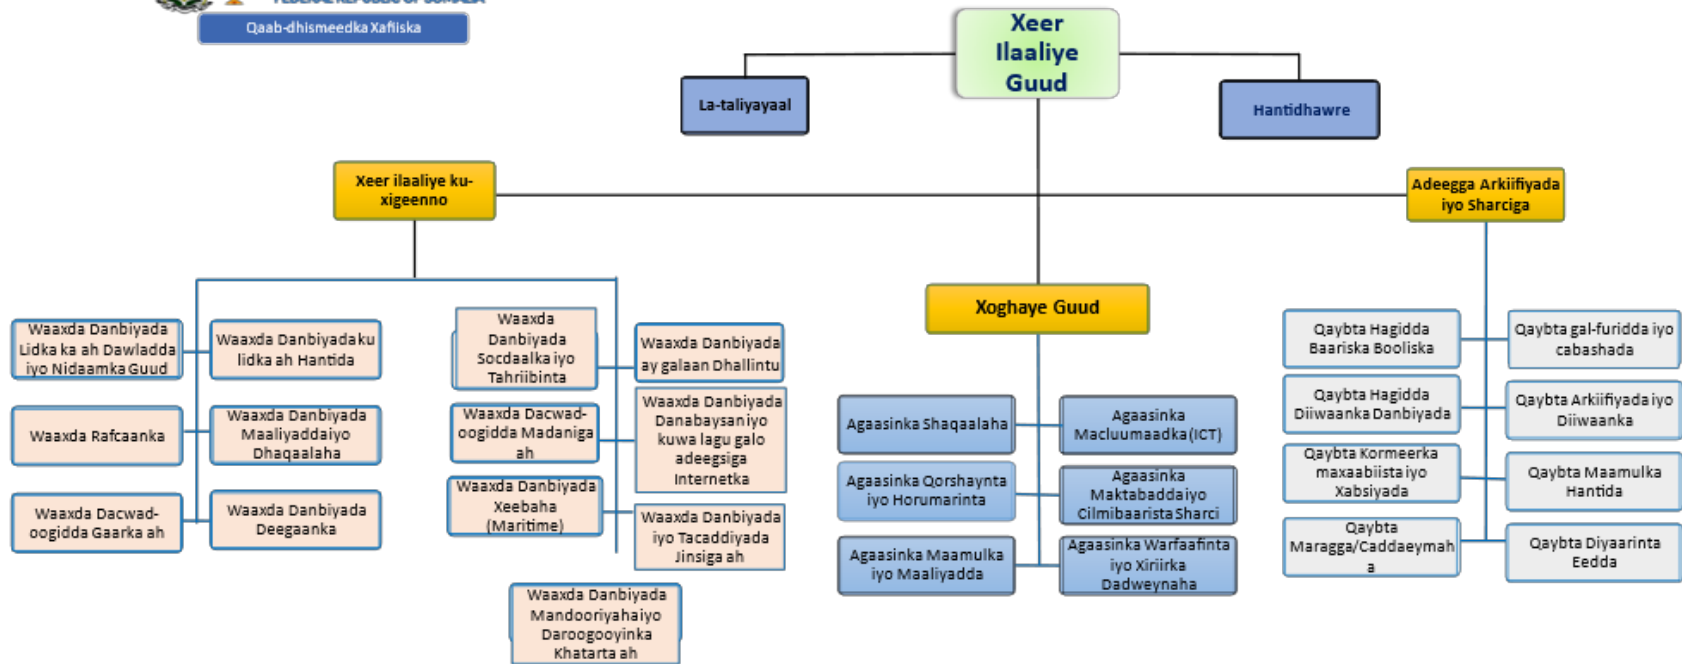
Qaab-dhismeedka Xafiiska

Xeer Ilaaliye Guud

La-taliyayaal

Hantidhawre

Xeer ilaaliye ku-xigeenno

Adeegga Arkiifiyada iyo Sharciga

Xoghaye Guud

Waaxda Danbiyada Lidka ka ah Dawladda iyo Nidaamka Guud

Waaxda Danbiyada ku lidka ah Hantida

Waaxda Danbiyada Socdaalka iyo Tahriibinta

Waaxda Danbiyada ay galaan Dhallintu

Waaxda Rafcaanka

Waaxda Danbiyada Maaliyaddaiyo Dhaqaalaha

Waaxda Dacwad-oogidda Madaniga ah

Waaxda Danbiyada Danabaysaniyo kuwa lagu galo adeegsiga Internetka

Waaxda Dacwad-oogidda Gaarka ah

Waaxda Danbiyada Deegaanka

Waaxda Danbiyada Xeebaha (Maritime)

Waaxda Danbiyada iyo Tacaddiyada Jinsiga ah

Waaxda Danbiyada Mandooriyahaiyo Daroogooyinka Khatarta ah

Agaasinka Shaqaalaha

Agaasinka Macluumaadka(ICT)

Agaasinka Qorshaynta iyo Horumarinta

Agaasinka Maktabaddaiyo Cilmibaarista Sharci

Agaasinka Maamulka iyo Maaliyadda

Agaasinka Warfaafinta iyo Xiriirka Dadweynaha

Qaybta Hagidda Baariska Booliska

Qaybta gal-furidda iyo cabashada

Qaybta Hagidda Diiwaanka Danbiyada

Qaybta Arkiifiyadaiyo Diiwaanka

Qaybta Kormeerka maxaabiista iyo Xabsiyada

Qaybta Maamulka Hantida

Qaybta Maragga/Caddaeymaha

Qaybta Diyaarinta Eedda